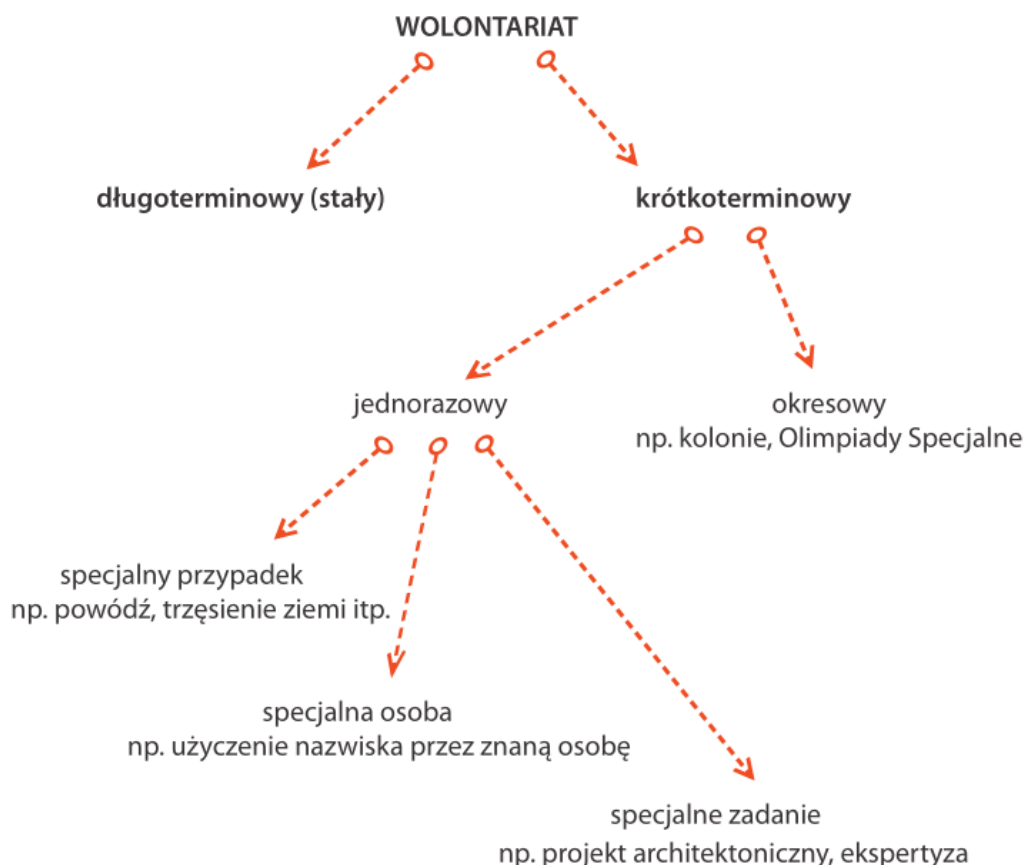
WOLONTARIAT

długoterminowy (stały)

krótkoterminowy

jednorazowy

okresowy
np. kolonie, Olimpiady Specjalne

specjalny przypadek
np. powódź, trzęsienie ziemi itp.

specjalna osoba
np. użyczenie nazwiska przez znaną osobę

specjalne zadanie
np. projekt architektoniczny, ekspertyza